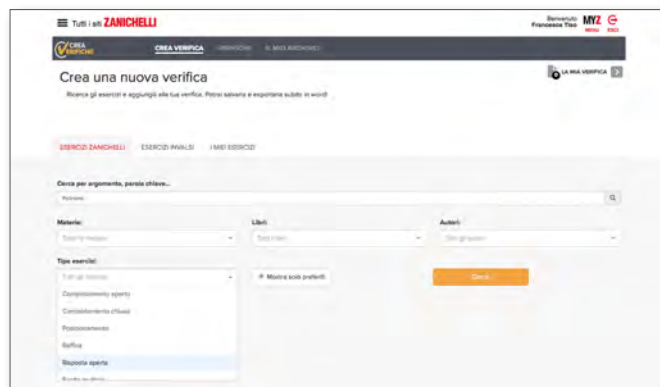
Tutti i siti ZANICHELLI

Benvenuto Francesca Tito

MYZ MENU

ESCI

CREA VERIFICHE

CREA VERIFICA

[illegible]

IL MIO ARCHIVIO

Crea una nuova verifica

LA MIA VERIFICA

Ricerca gli esercizi e aggiungili alla tua verifica. Potrai salvarla e esportarla subito in word!

ESERCIZI ZANICHELLI

ESERCIZI INVALSI

I MIEI ESERCIZI

Cerca per argomento, parola chiave...

Materia:

Libri:

Autori:

Tipo esercizi:

Mostra solo preferiti

Cerca

Completamento aperto

Completamento chiuso

Posizionamento

Rettifica

Risposta aperta

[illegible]